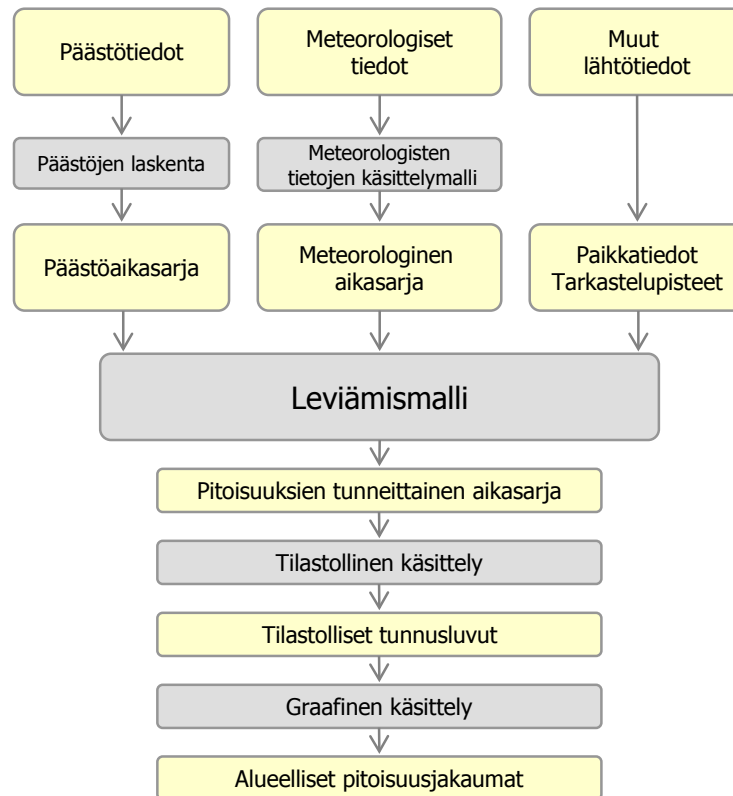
Päästötiedot

Meteorologiset tiedot

Muut lähtötiedot

Päästöjen laskenta

Meteorologisten tietojen käsittelymalli

Päästöaikasarja

Meteorologinen aikasarja

Paikkatiedot
Tarkastelupisteet

Leviämismalli

Pitoisuuksien tunneittainen aikasarja

Tilastollinen käsittely

Tilastolliset tunnusluvut

Graafinen käsittely

Alueelliset pitoisuusjakaumat